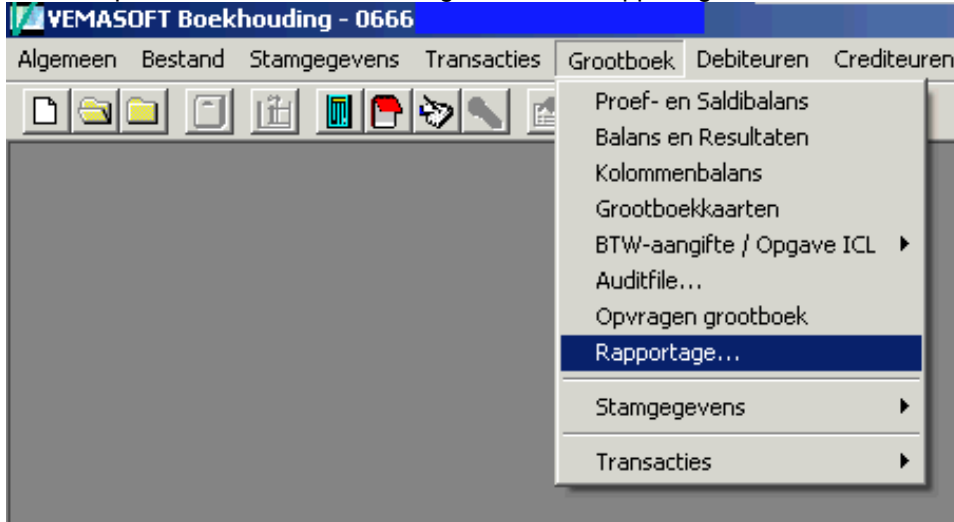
VEMASOFT Boekhouding - 0666

Algemeen Bestand Stamgegevens Transacties Grootboek Debiteuren Crediteuren

Proef- en Saldibalans
Balans en Resultaten
Kolommenbalans
Grootboekkaarten
BTW-aangifte / Opgave ICL
Auditfile...
Opvragen grootboek
Rapportage...
Stamgegevens
Transacties